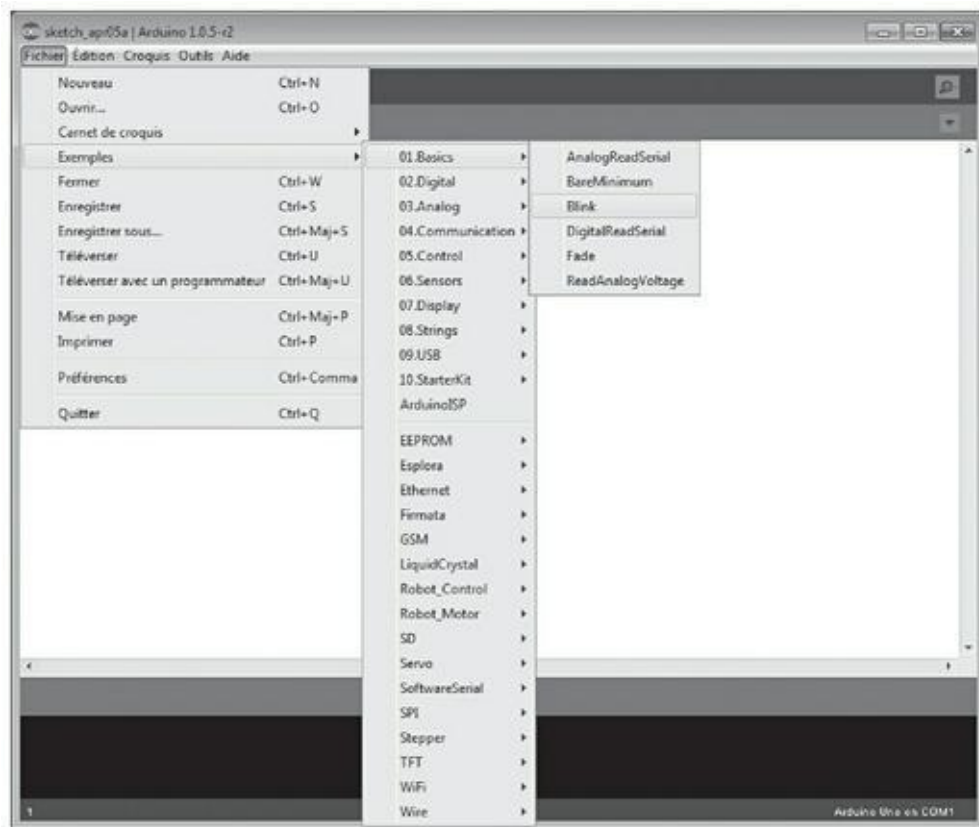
sketch_apr05a | Arduino 1.0.5-r2

Fichier Édition Croquis Outils Aide

Nouveau Ctrl+N
Ouvrir... Ctrl+O
Carnet de croquis
Exemples
Fermer Ctrl+W
Enregistrer Ctrl+S
Enregistrer sous... Ctrl+Maj+S
Téléverser Ctrl+U
Téléverser avec un programmateur Ctrl+Maj+U
Mise en page Ctrl+Maj+P
Imprimer Ctrl+P
Préférences Ctrl+Comma
Quitter Ctrl+Q

01.Basics
02.Digital
03.Analog
04.Communication
05.Control
06.Sensors
07.Display
08.Strings
09.USB
10.StarterKit
ArduinoISP
EEPROM
Esplora
Ethernet
Firmata
GSM
LiquidCrystal
Robot_Control
Robot_Motor
SD
Servo
SoftwareSerial
SPI
Stepper
TFT
WiFi
Wire

AnalogReadSerial
BareMinimum
Blink
DigitalReadSerial
Fade
ReadAnalogVoltage

1

Arduino Uno on COM1